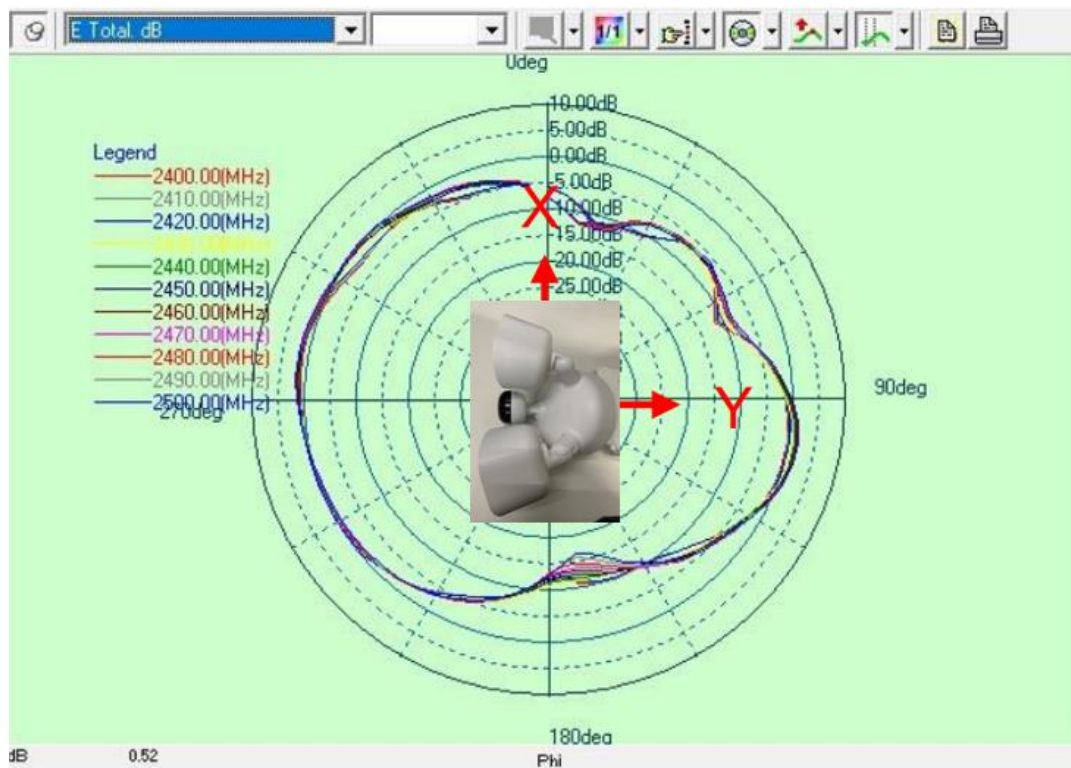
E Total. dB

0deg

10.00dB
5.00dB
0.00dB
-5.00dB
-10.00dB
-15.00dB
-20.00dB
-25.00dB

X

Legend
2400.00(MHz)
2410.00(MHz)
2420.00(MHz)
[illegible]
2440.00(MHz)
2450.00(MHz)
2460.00(MHz)
2470.00(MHz)
2480.00(MHz)
2490.00(MHz)
2500.00(MHz)

270deg

Y

90deg

180deg

dB 0.52

Phi